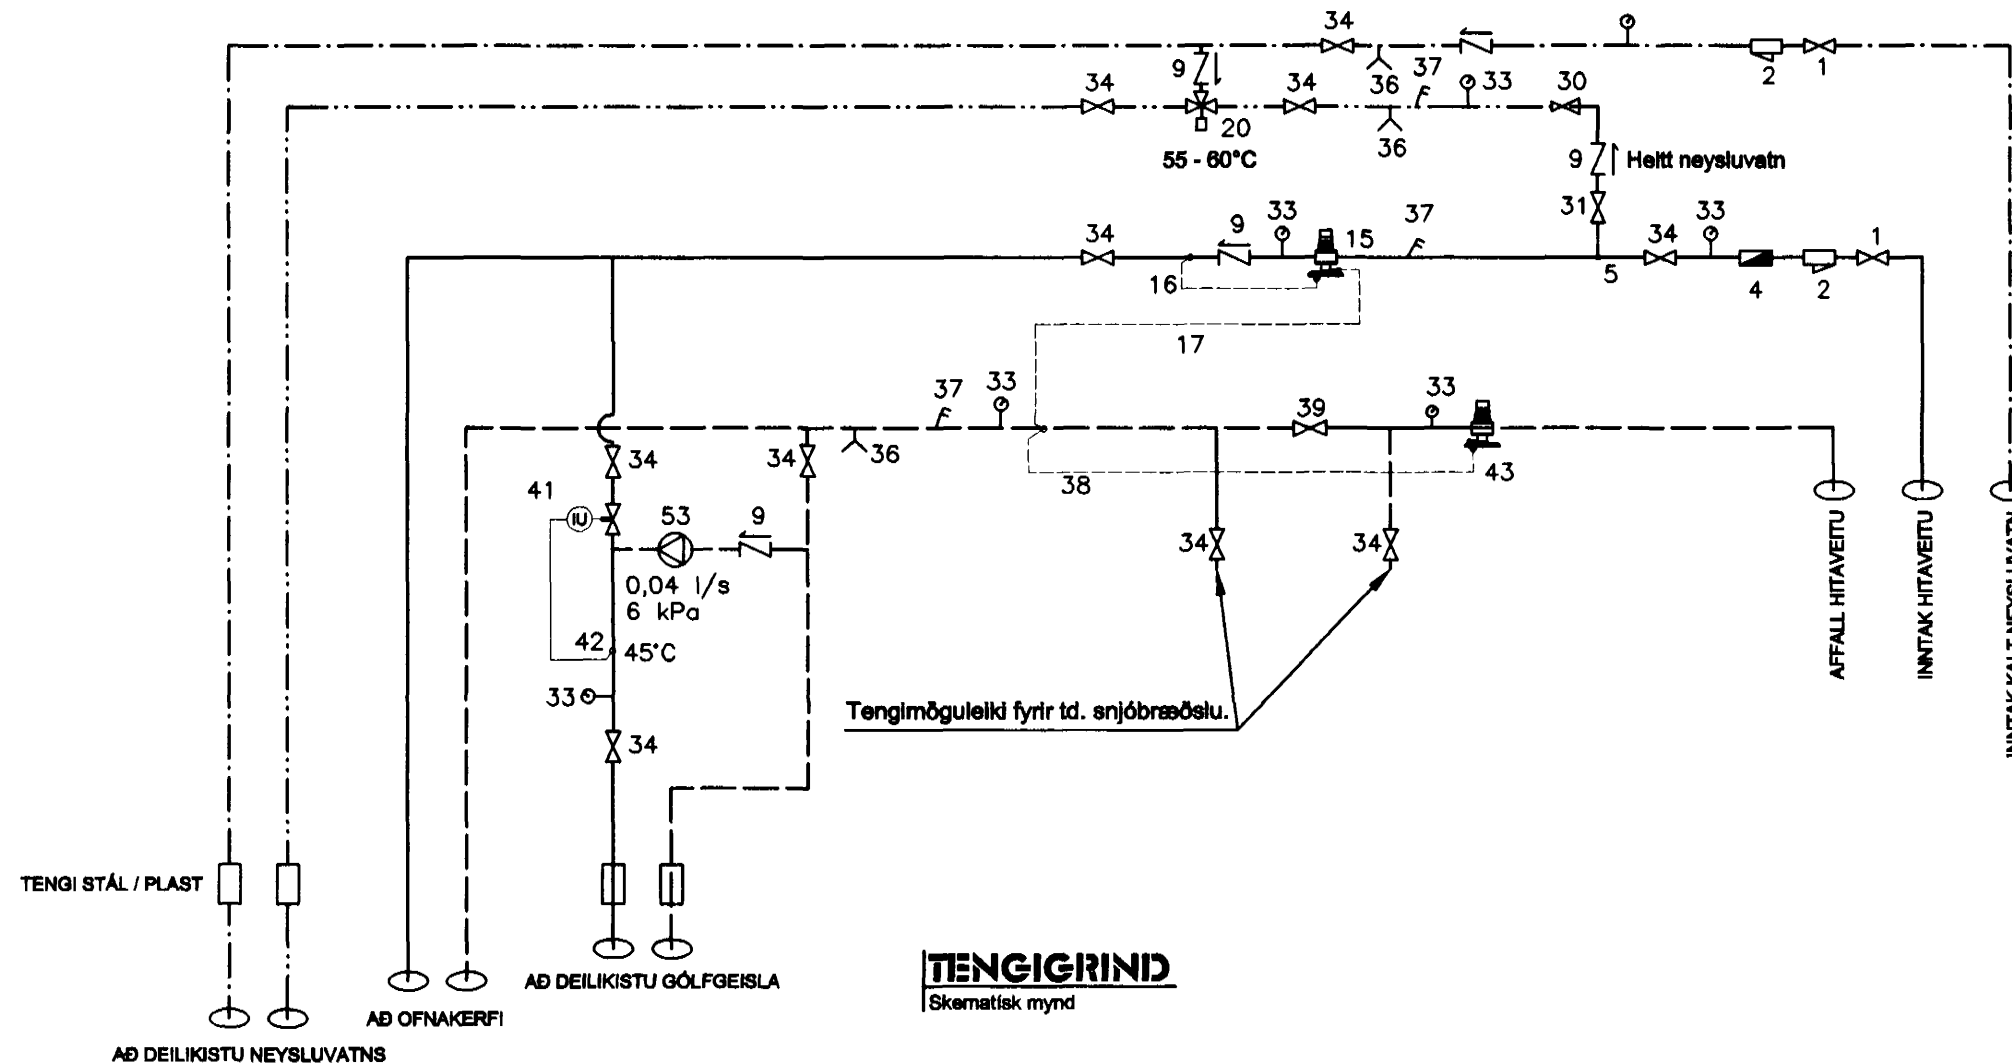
34
2
1
9
34
34
36
37
33
30
20
36
55 - 60°C
9
Heitt neysluvatn
31
34
9
33
15
37
34
33
1
16
5
4
2
17
37
33
33
39
34
36
34
43
38
41
53
9
34
34
0,04 l/s
6 kPa
42
45°C
33
34
Tengimöguleiki fyrir td. snjóbræðslu.
AFFALL HITAVEITU
INNTAK HITAVEITU
INNTAK KALT NEYSLUVATN
TENGI STÁL / PLAST
AÐ OFNAKERFI
AÐ DEILIKISTU GÓLFGEISLA
AÐ DEILIKISTU NEYSLUVATNS
TENGIGRIND
Skematísk mynd